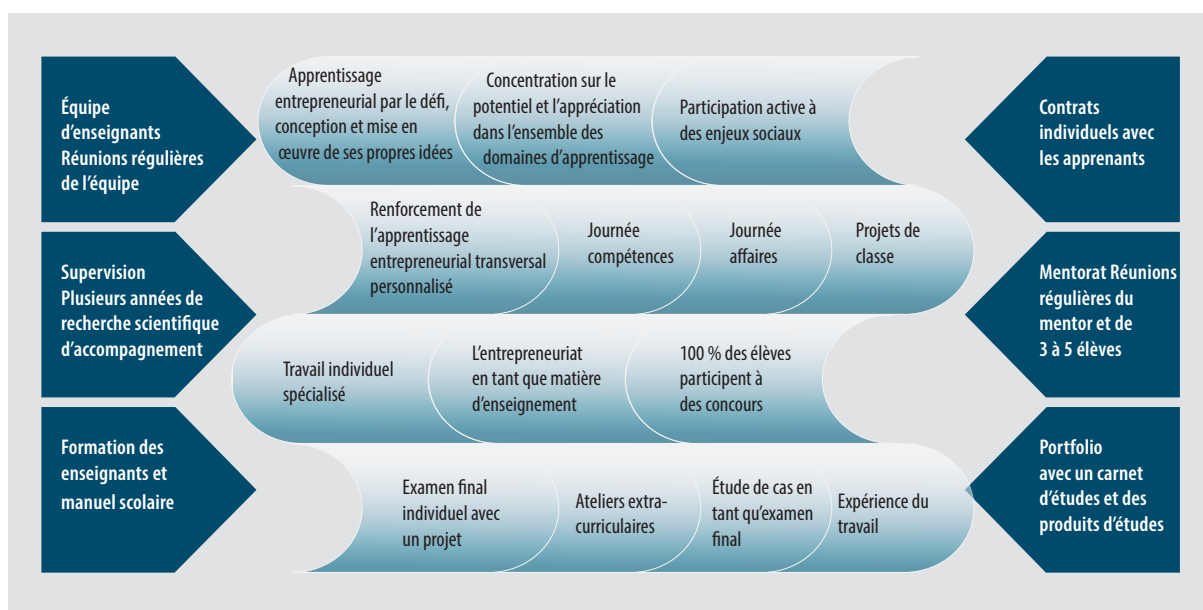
Équipe d'enseignants Réunions régulières de l'équipe

Supervision Plusieurs années de recherche scientifique d'accompagnement

Formation des enseignants et manuel scolaire

Apprentissage entrepreneurial par le défi, conception et mise en œuvre de ses propres idées

Concentration sur le potentiel et l'appréciation dans l'ensemble des domaines d'apprentissage

Participation active à des enjeux sociaux

Renforcement de l'apprentissage entrepreneurial transversal personnalisé

Journée compétences

Journée affaires

Projets de classe

Travail individuel spécialisé

L'entrepreneuriat en tant que matière d'enseignement

100 % des élèves participent à des concours

Examen final individuel avec un projet

Ateliers extra-curriculaires

Étude de cas en tant qu'examen final

Expérience du travail

Contrats individuels avec les apprenants

Mentorat Réunions régulières du mentor et de 3 à 5 élèves

Portfolio avec un carnet d'études et des produits d'études